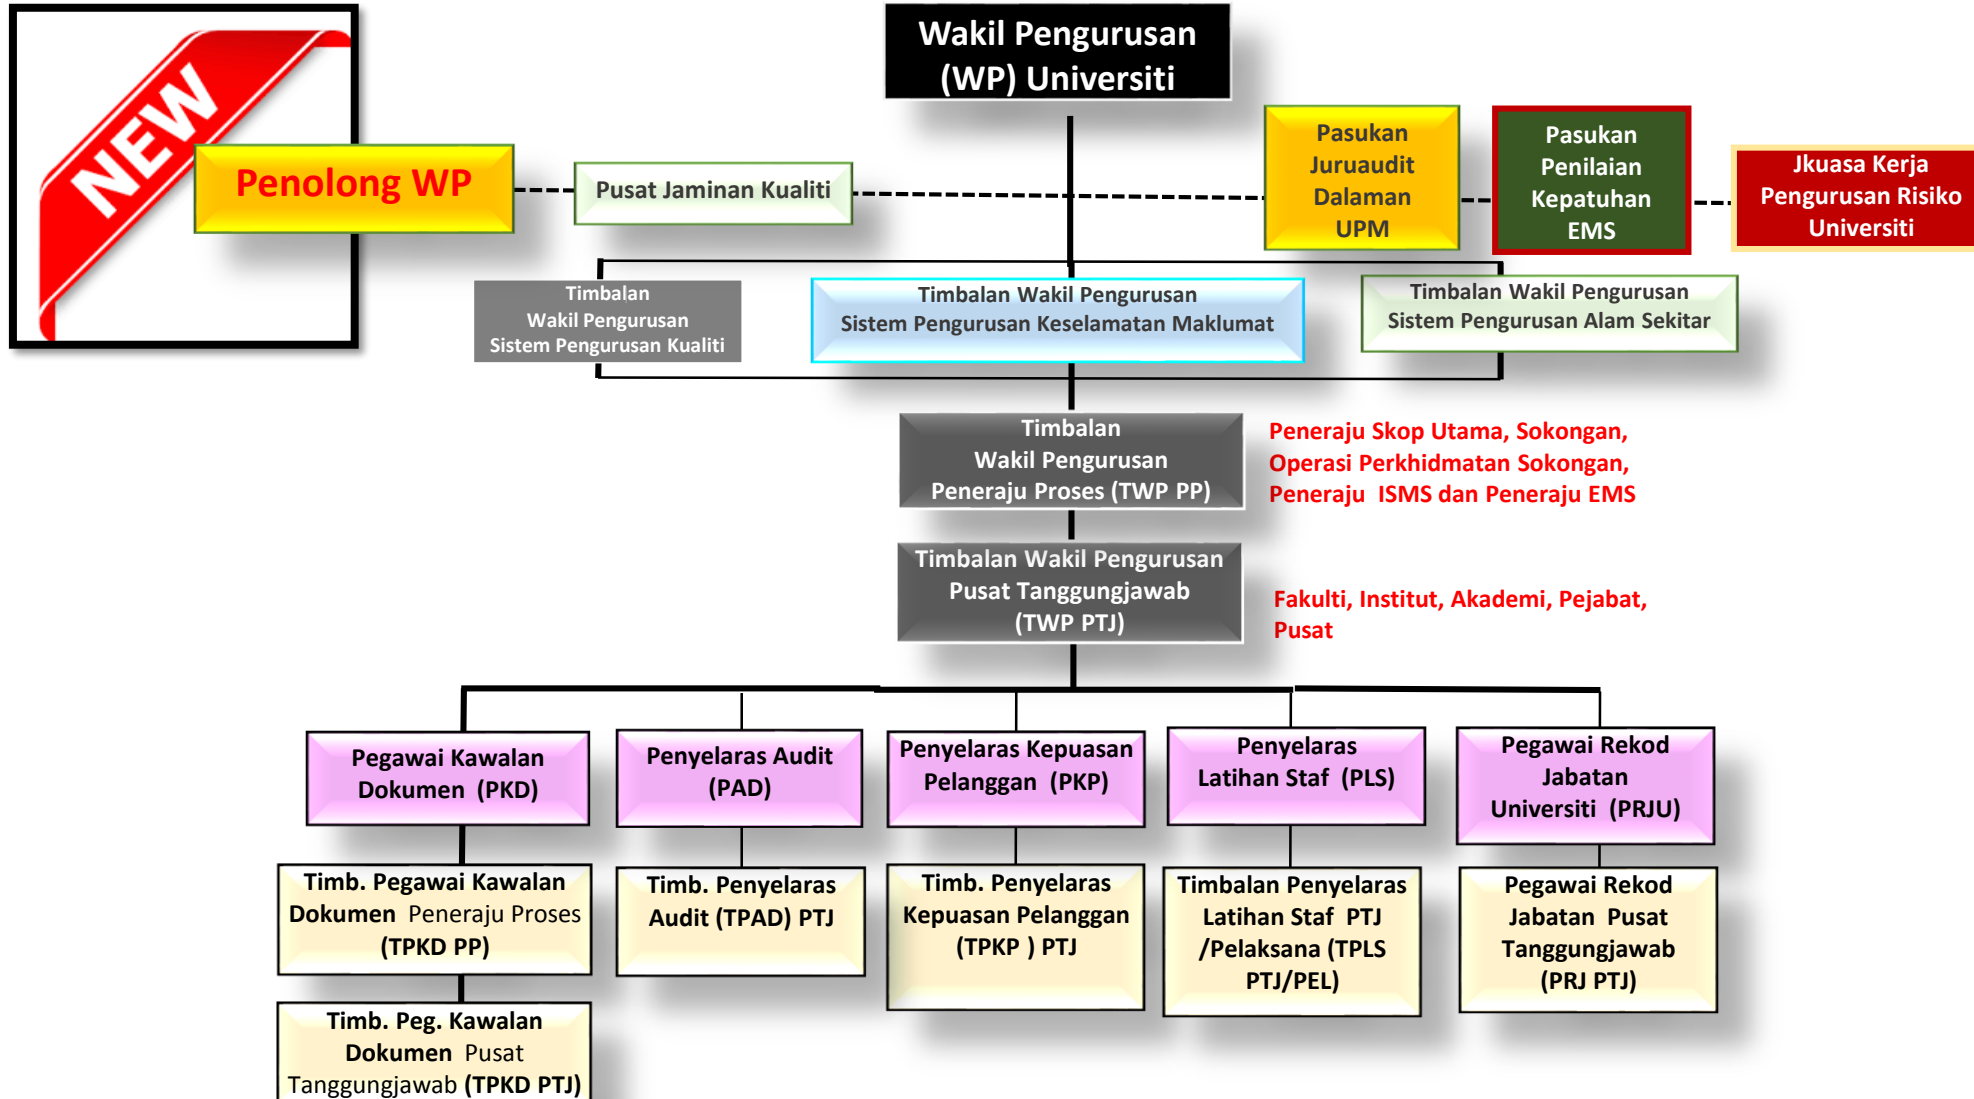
NEW

Wakil Pengurusan (WP) Universiti

Penolong WP

Pusat Jaminan Kualiti

Pasukan Juruaudit Dalaman UPM

Pasukan Penilaian Kepatuhan EMS

Jkuasa Kerja Pengurusan Risiko Universiti

Timbalan Wakil Pengurusan Sistem Pengurusan Kualiti

Timbalan Wakil Pengurusan Sistem Pengurusan Keselamatan Maklumat

Timbalan Wakil Pengurusan Sistem Pengurusan Alam Sekitar

Timbalan Wakil Pengurusan Peneraju Proses (TWP PP)

Peneraju Skop Utama, Sokongan, Operasi Perkhidmatan Sokongan, Peneraju ISMS dan Peneraju EMS

Timbalan Wakil Pengurusan Pusat Tanggungjawab (TWP PTJ)

Fakulti, Institut, Akademi, Pejabat, Pusat

Pegawai Kawalan Dokumen (PKD)

Penyelaras Audit (PAD)

Penyelaras Kepuasan Pelanggan (PKP)

Penyelaras Latihan Staf (PLS)

Pegawai Rekod Jabatan Universiti (PRJU)

Timb. Pegawai Kawalan Dokumen Peneraju Proses (TPKD PP)

Timb. Penyelaras Audit (TPAD) PTJ

Timb. Penyelaras Kepuasan Pelanggan (TPKP ) PTJ

Timbalan Penyelaras Latihan Staf PTJ /Pelaksana (TPLS PTJ/PEL)

Pegawai Rekod Jabatan Pusat Tanggungjawab (PRJ PTJ)

Timb. Peg. Kawalan Dokumen Pusat Tanggungjawab (TPKD PTJ)